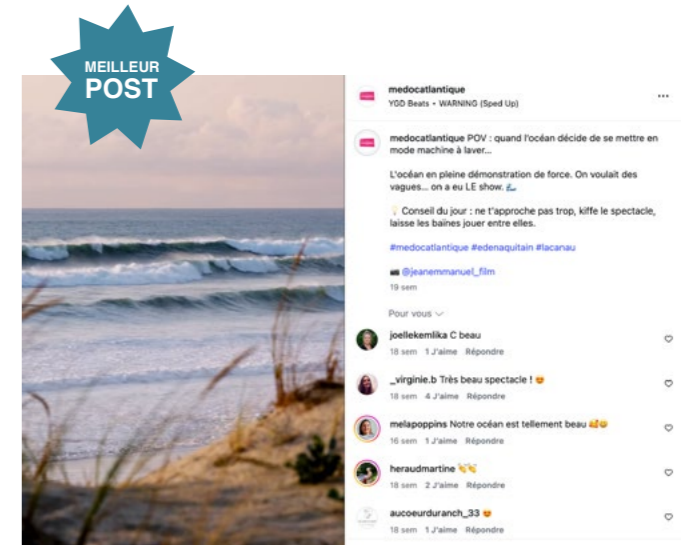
MEILLEUR POST

medocatlantique
YGD Beats • WARNING (Sped Up)

medocatlantique POV : quand l'océan décide de se mettre en mode machine à laver...

L'océan en pleine démonstration de force. On voulait des vagues... on a eu LE show. 🌊

💡 Conseil du jour : ne t'approche pas trop, kiffe le spectacle, laisse les baïnes jouer entre elles.

#medocatlantique #edenaquitain #lacanau

📷 @jeanemmanuel_film

19 sem

Pour vous

joellekemlika C beau
18 sem 1 J'aime Répondre

_virginie.b Très beau spectacle ! 😍
18 sem 4 J'aime Répondre

melapoppins Notre océan est tellement beau 🥰😍
16 sem 1 J'aime Répondre

heraudmartine 👏👏
18 sem 2 J'aime Répondre

aucoeurduranch_33 😍
18 sem 1 J'aime Répondre